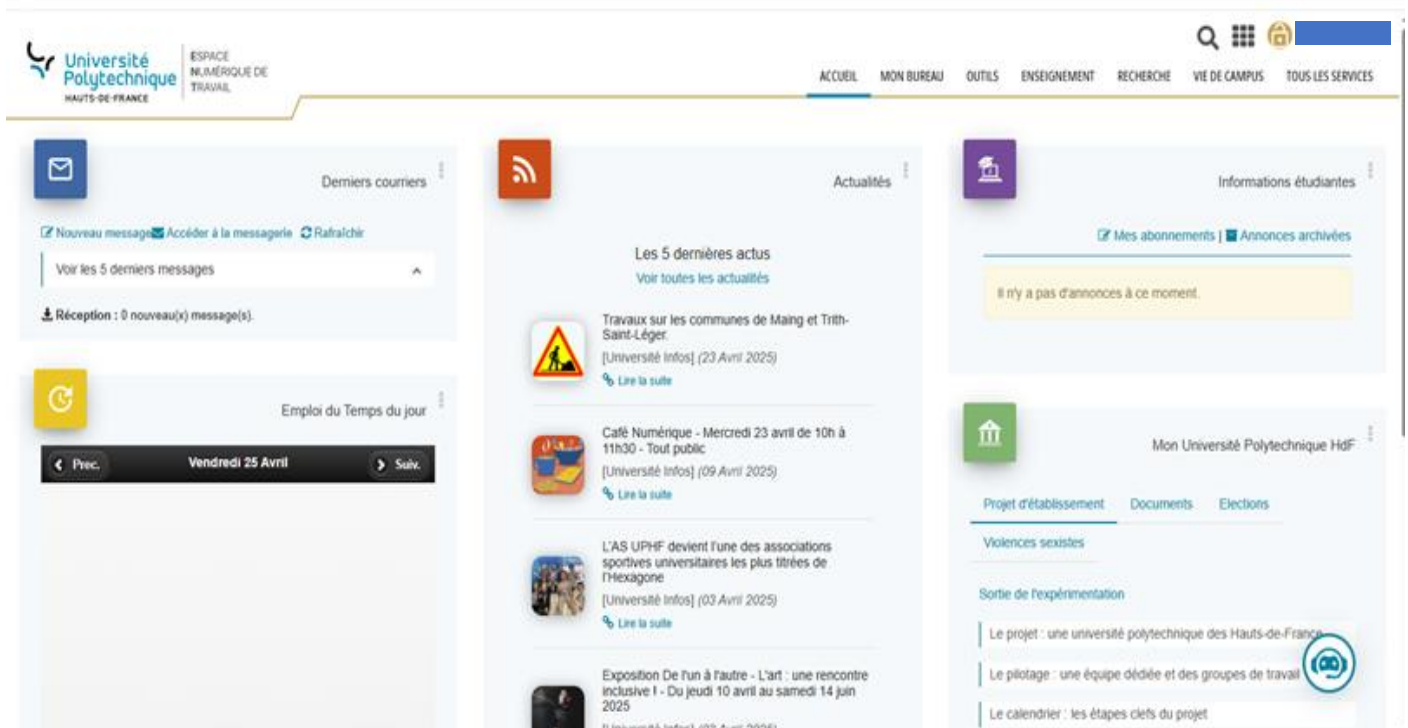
Université Polytechnique HAUTS-DE-FRANCE

ESPACE NUMÉRIQUE DE TRAVAIL

ACCUEIL MON BUREAU OUTILS ENSEIGNEMENT RECHERCHE VIE DE CAMPUS TOUS LES SERVICES

Derniers courriers

Nouveau message Accéder à la messagerie Rafraîchir

Voir les 5 derniers messages

Réception : 0 nouveau(x) message(s).

Emploi du Temps du jour

Prec. Vendredi 25 Avril Suiv.

Actualités

Les 5 dernières actus

Voir toutes les actualités

Travaux sur les communes de Maing et Trith-Saint-Léger.

[Université Infos] (23 Avril 2025)

Lire la suite

Café Numérique - Mercredi 23 avril de 10h à 11h30 - Tout public

[Université Infos] (09 Avril 2025)

Lire la suite

L'AS UPHF devient l'une des associations sportives universitaires les plus titrées de l'Hexagone

[Université Infos] (03 Avril 2025)

Lire la suite

Exposition De l'un à l'autre - L'art : une rencontre inclusive ! - Du jeudi 10 avril au samedi 14 juin 2025

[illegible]

Informations étudiantes

Mes abonnements | Annonces archivées

Il n'y a pas d'annonces à ce moment.

Mon Université Polytechnique HdF

Projet d'établissement Documents Elections

Violences sexistes

Sortie de l'expérimentation

Le projet : une université polytechnique des Hauts-de-France

Le pilotage : une équipe dédiée et des groupes de travail

Le calendrier : les étapes clefs du projet